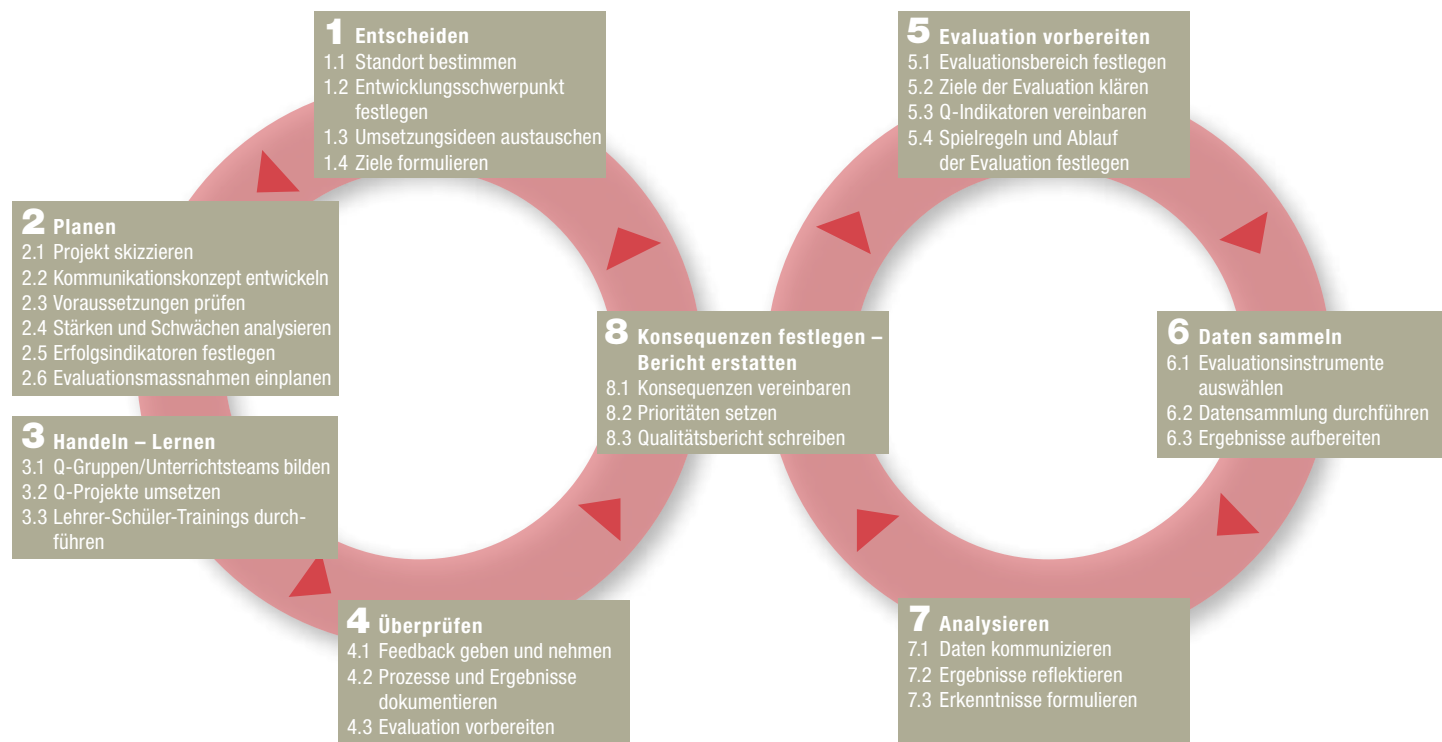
1 Entscheiden
1.1 Standort bestimmen
1.2 Entwicklungsschwerpunkt festlegen
1.3 Umsetzungsideen austauschen
1.4 Ziele formulieren

2 Planen
2.1 Projekt skizzieren
2.2 Kommunikationskonzept entwickeln
2.3 Voraussetzungen prüfen
2.4 Stärken und Schwächen analysieren
2.5 Erfolgsindikatoren festlegen
2.6 Evaluationsmassnahmen einplanen

3 Handeln – Lernen
3.1 Q-Gruppen/Unterrichtsteams bilden
3.2 Q-Projekte umsetzen
3.3 Lehrer-Schüler-Trainings durchführen

4 Überprüfen
4.1 Feedback geben und nehmen
4.2 Prozesse und Ergebnisse dokumentieren
4.3 Evaluation vorbereiten

5 Evaluation vorbereiten
5.1 Evaluationsbereich festlegen
5.2 Ziele der Evaluation klären
5.3 Q-Indikatoren vereinbaren
5.4 Spielregeln und Ablauf der Evaluation festlegen

6 Daten sammeln
6.1 Evaluationsinstrumente auswählen
6.2 Datensammlung durchführen
6.3 Ergebnisse aufbereiten

7 Analysieren
7.1 Daten kommunizieren
7.2 Ergebnisse reflektieren
7.3 Erkenntnisse formulieren

8 Konsequenzen festlegen – Bericht erstatten
8.1 Konsequenzen vereinbaren
8.2 Prioritäten setzen
8.3 Qualitätsbericht schreiben